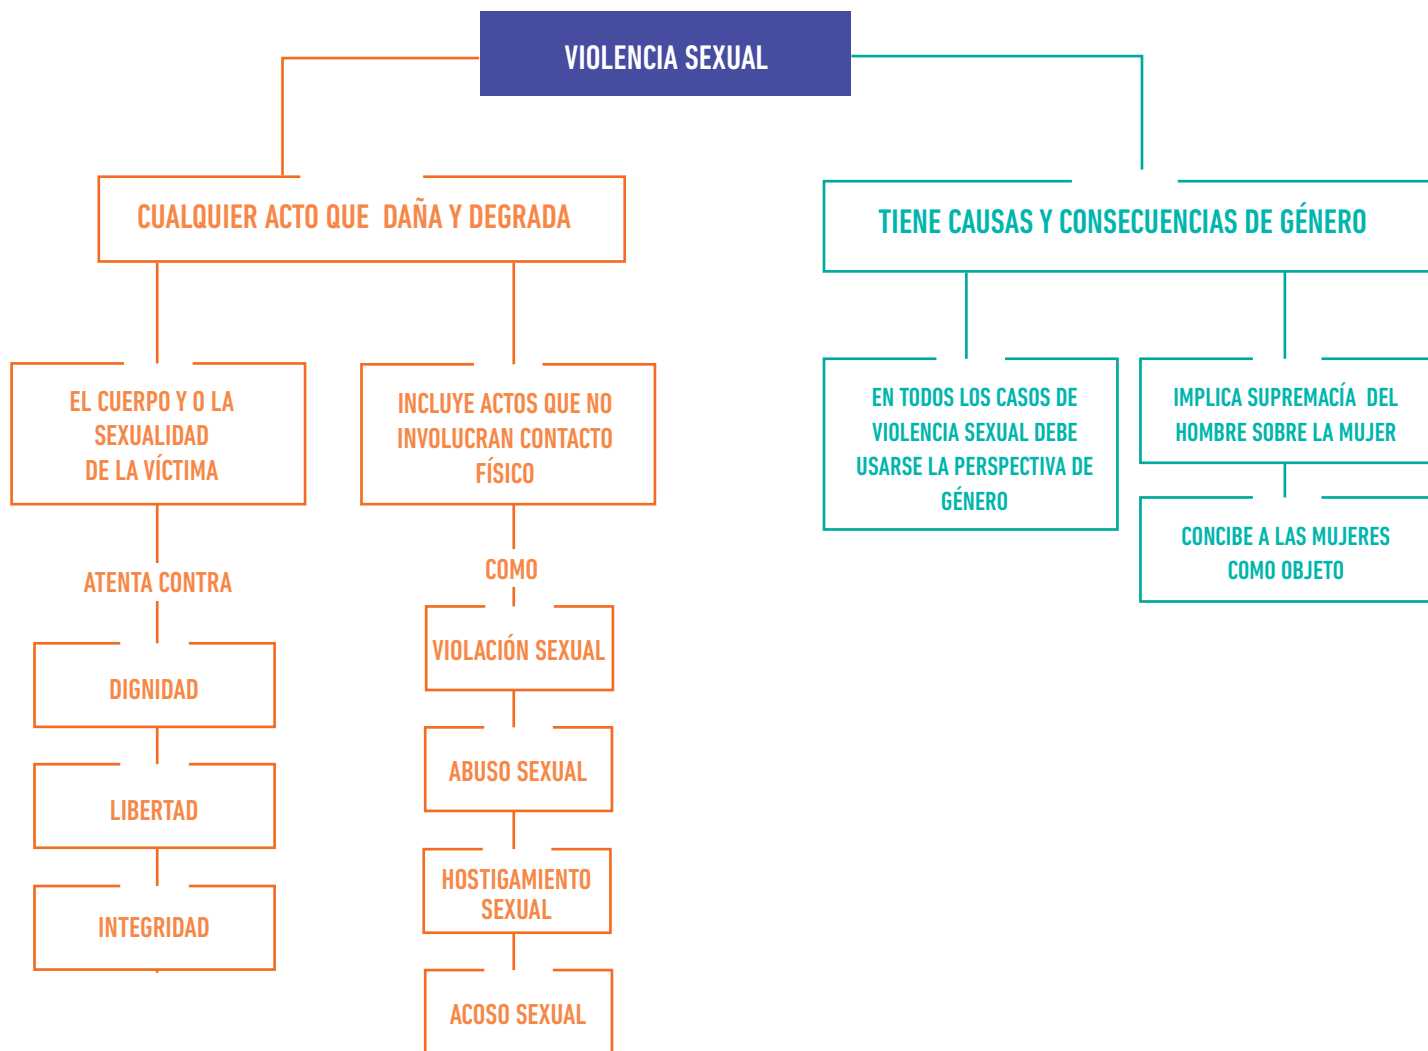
VIOLENCIA SEXUAL

CUALQUIER ACTO QUE DAÑA Y DEGRADA

EL CUERPO Y O LA SEXUALIDAD DE LA VÍCTIMA

ATENTA CONTRA

DIGNIDAD

LIBERTAD

INTEGRIDAD

INCLUYE ACTOS QUE NO INVOLUCRAN CONTACTO FÍSICO

COMO

VIOLACIÓN SEXUAL

ABUSO SEXUAL

HOSTIGAMIENTO SEXUAL

ACOSO SEXUAL

TIENE CAUSAS Y CONSECUENCIAS DE GÉNERO

EN TODOS LOS CASOS DE VIOLENCIA SEXUAL DEBE USARSE LA PERSPECTIVA DE GÉNERO

IMPLICA SUPREMACÍA DEL HOMBRE SOBRE LA MUJER

CONCIBE A LAS MUJERES COMO OBJETO